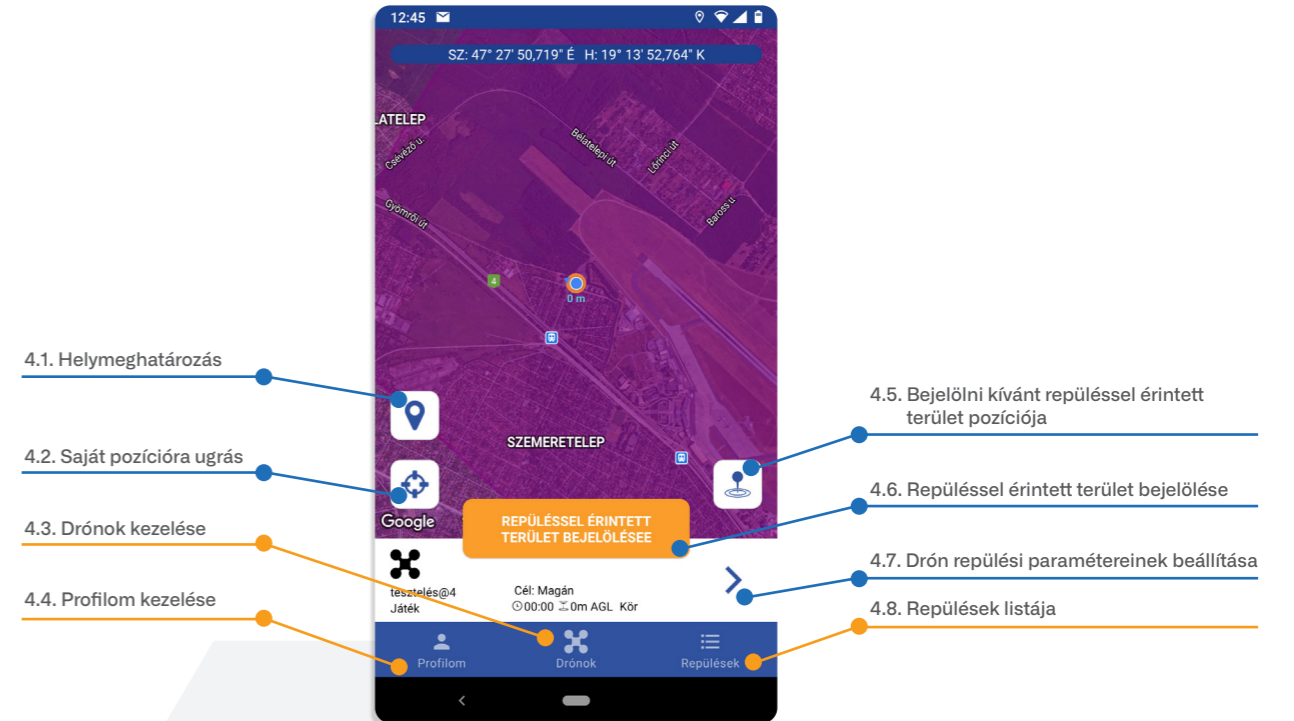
12:45

SZ: 47° 27' 50,719" É H: 19° 13' 52,764" K

LATELEP
Csévéző u.
Bélatelepi út
Lőrinci út
Gyömrői út
Baross u.
4
0 m
SZEMERETELEP
Google

REPÜLÉSSEL ÉRINTETT TERÜLET BEJELÖLÉSEE

tesztelés@4
Játék
Cél: Magán
00:00 0m AGL Kör

Profilom
Drónok
Repülések

4.1. Helymeghatározás
4.2. Saját pozícióra ugrás
4.3. Drónok kezelése
4.4. Profilom kezelése
4.5. Bejelölni kívánt repüléssel érintett terület pozíciója
4.6. Repüléssel érintett terület bejelölése
4.7. Drón repülési paramétereinek beállítása
4.8. Repülések listája